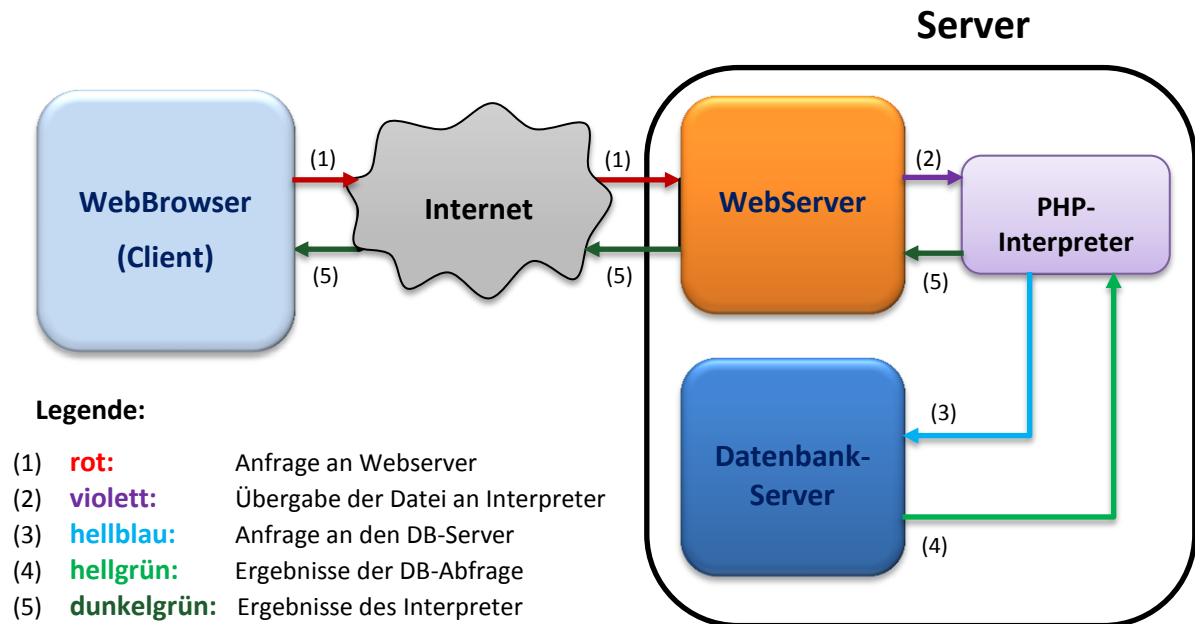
Server

WebBrowser
(Client)

(1)

(5)

Internet

(1)

(5)

WebServer

(2)

(5)

PHP-Interpreter

(3)

Datenbank-Server

(4)

Legende:

| | | |
|---|---|---|
| (1) | rot: | Anfrage an Webserver |
| (2) | violett: | Übergabe der Datei an Interpreter |
| (3) | hellblau: | Anfrage an den DB-Server |
| (4) | hellgrün: | Ergebnisse der DB-Abfrage |
| (5) | dunkelgrün: | Ergebnisse des Interpreter |